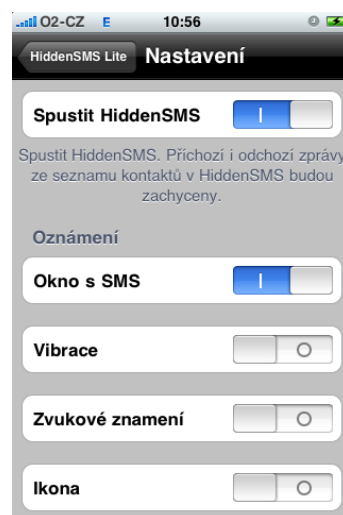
O2-CZ E 10:56

HiddenSMS Lite Nastavení

Spustit HiddenSMS I

Spustit HiddenSMS. Příchozí i odchozí zprávy ze seznamu kontaktů v HiddenSMS budou zachyceny.

Oznámení

Okno s SMS I

Vibrace O

Zvukové znamení O

Ikona O